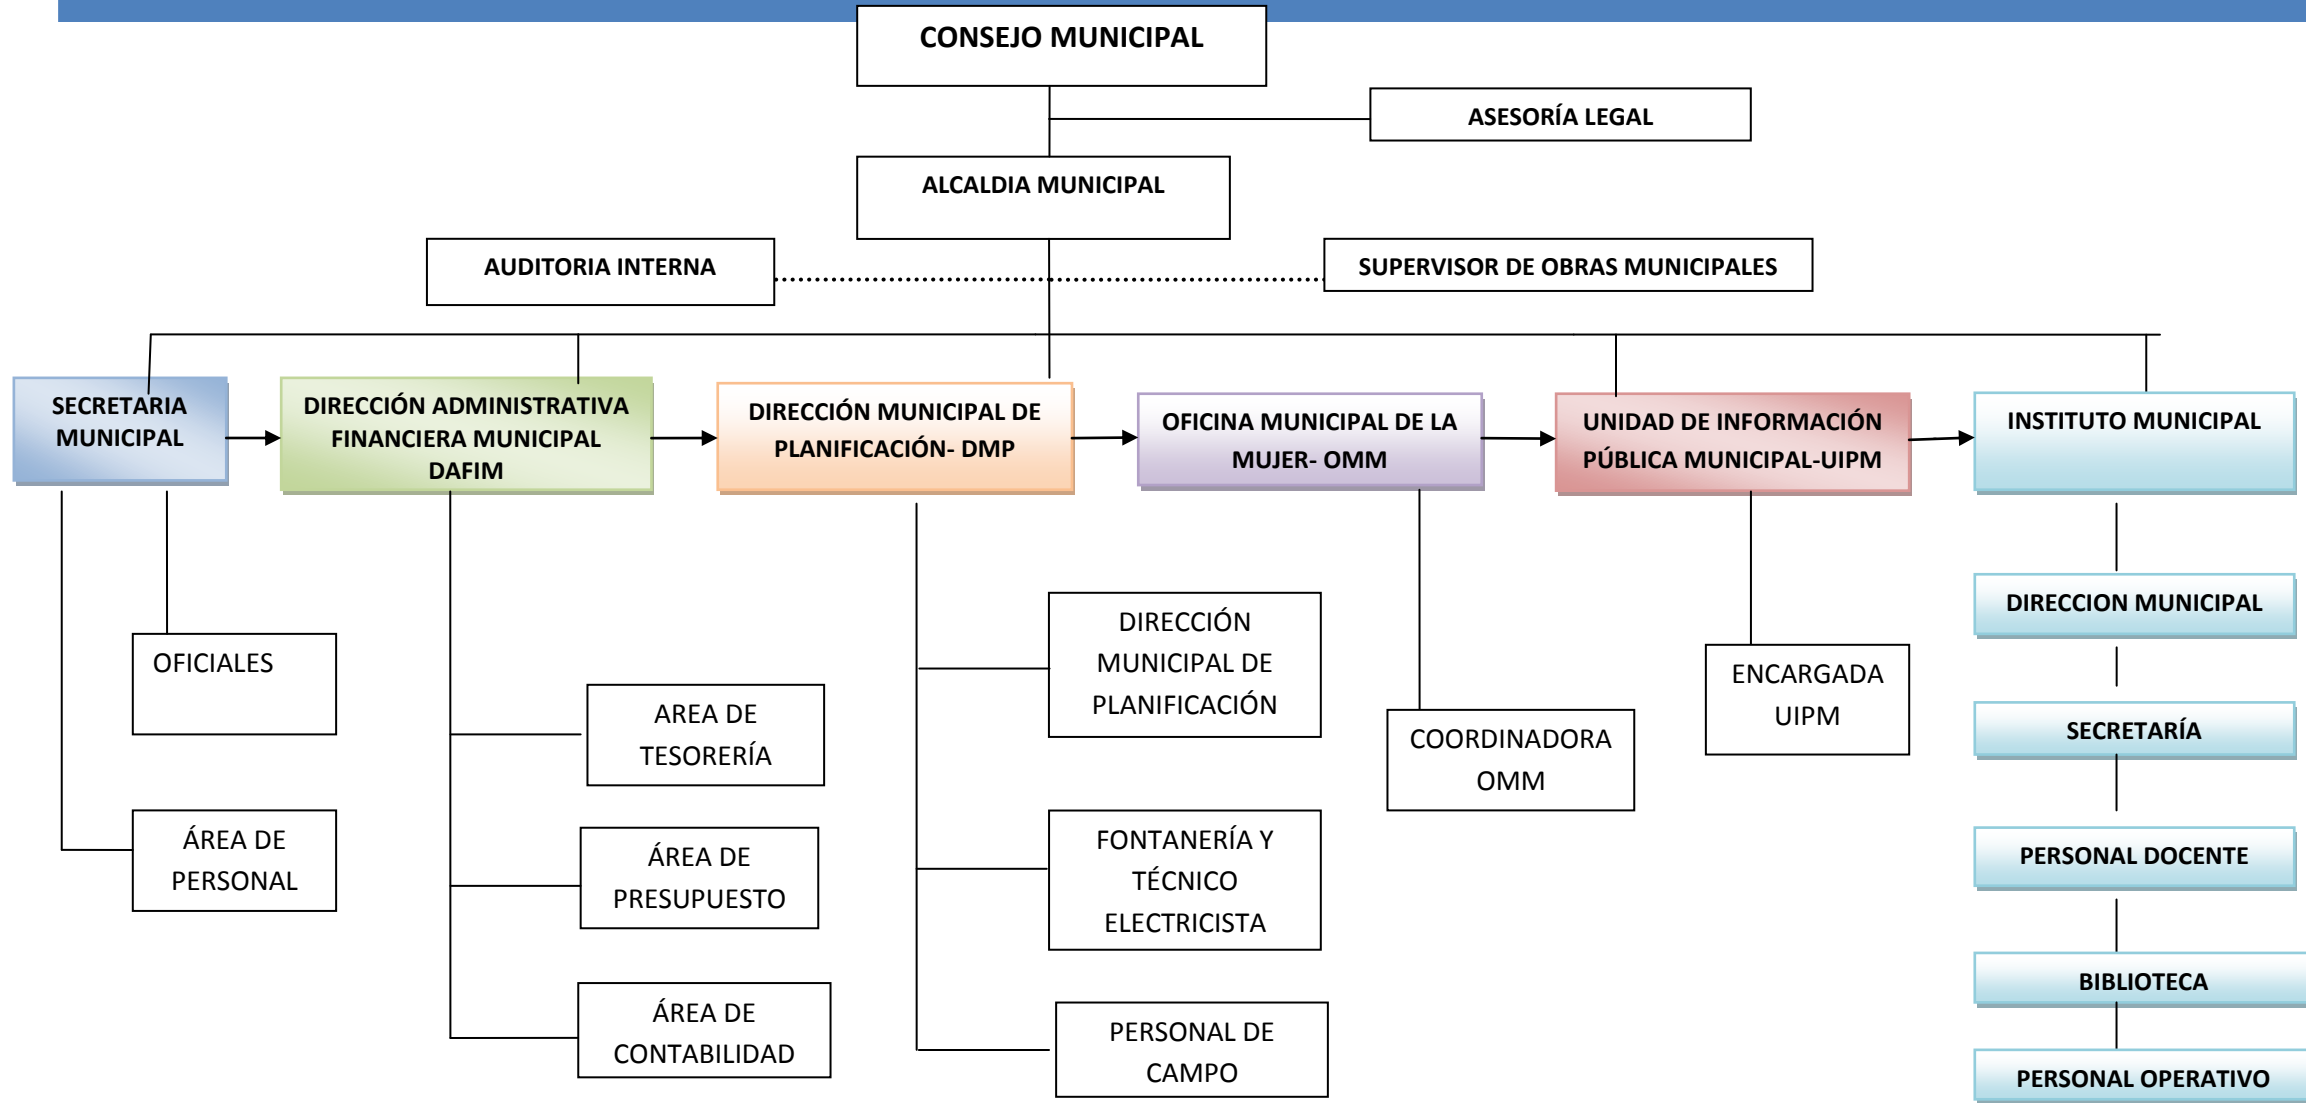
CONSEJO MUNICIPAL

ASESORÍA LEGAL

ALCALDIA MUNICIPAL

AUDITORIA INTERNA

SUPERVISOR DE OBRAS MUNICIPALES

SECRETARIA MUNICIPAL

DIRECCIÓN ADMINISTRATIVA FINANCIERA MUNICIPAL DAFIM

DIRECCIÓN MUNICIPAL DE PLANIFICACIÓN- DMP

OFICINA MUNICIPAL DE LA MUJER- OMM

UNIDAD DE INFORMACIÓN PÚBLICA MUNICIPAL-UIPM

INSTITUTO MUNICIPAL

OFICIALES

ÁREA DE PERSONAL

AREA DE TESORERÍA

ÁREA DE PRESUPUESTO

ÁREA DE CONTABILIDAD

DIRECCIÓN MUNICIPAL DE PLANIFICACIÓN

FONTANERÍA Y TÉCNICO ELECTRICISTA

PERSONAL DE CAMPO

COORDINADORA OMM

ENCARGADA UIPM

DIRECCION MUNICIPAL

SECRETARÍA

PERSONAL DOCENTE

BIBLIOTECA

PERSONAL OPERATIVO